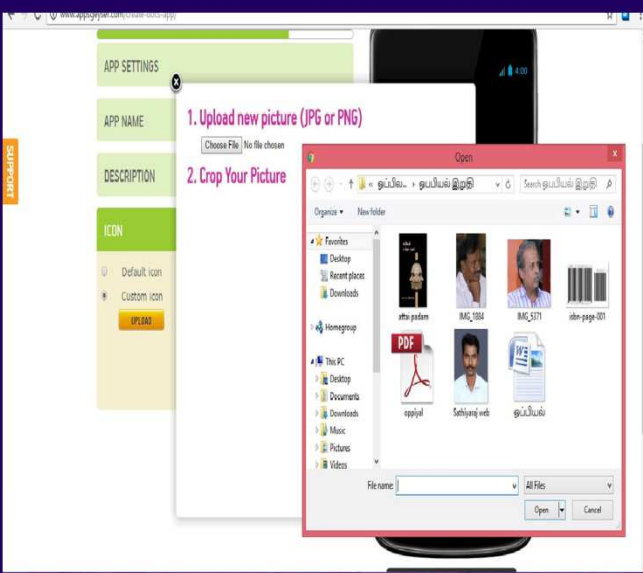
www.appsgeyser.com/create-docs-app/

APP SETTINGS

APP NAME

DESCRIPTION

ICON

Default icon

Custom icon

UPLOAD

SUPPORT

4:00

1. Upload new picture (JPG or PNG)

Choose File No file chosen

2. Crop Your Picture

Open

« ஒப்பிவ... › ஒப்பியல் இறுதி

Search ஒப்பியல் இறுதி

Organize ▾ New folder

Favorites

Desktop

Recent places

Downloads

Homegroup

This PC

Desktop

Documents

Downloads

Music

Pictures

Videos

attai padam

IMG_1084

IMG_5371

isbn-page-001

appiyal

Sathiyaraj web

ஒப்பியல்

File name:

All Files

Open

Cancel